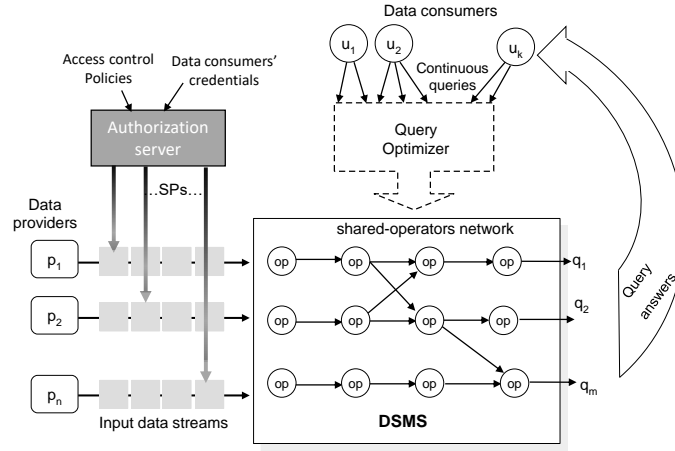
Data consumers

$u_1$

$u_2$

$u_k$

Continuous queries

Access control Policies

Data consumers' credentials

Authorization server

Query Optimizer

…SPs…

Data providers

$p_1$

$p_2$

$p_n$

shared-operators network

op op op op

op op op op

op op op op

$q_1$

$q_2$

$q_m$

Query answers

Input data streams

DSMS